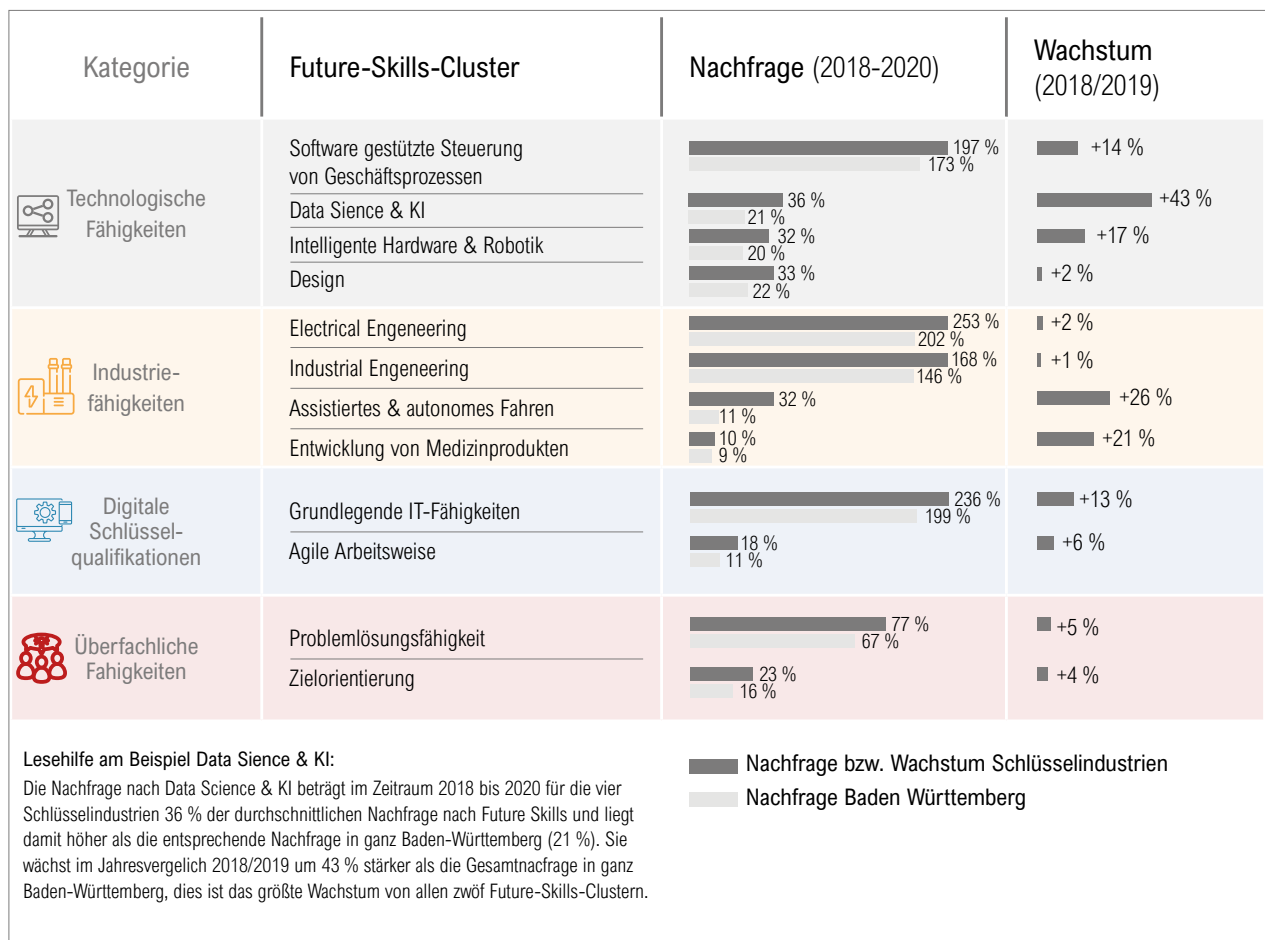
| Kategorie | Future-Skills-Cluster | Nachfrage (2018-2020) | Wachstum (2018/2019) |
|---|---|---|---|
| Technologische Fähigkeiten | Software gestützte Steuerung von Geschäftsprozessen | 197 % / 173 % | +14 % |
| | Data Sience & KI | 36 % / 21 % | +43 % |
| | Intelligente Hardware & Robotik | 32 % / 20 % | +17 % |
| | Design | 33 % / 22 % | +2 % |
| Industriefähigkeiten | Electrical Engeneering | 253 % / 202 % | +2 % |
| | Industrial Engeneering | 168 % / 146 % | +1 % |
| | Assistiertes & autonomes Fahren | 32 % / 11 % | +26 % |
| | Entwicklung von Medizinprodukten | 10 % / 9 % | +21 % |
| Digitale Schlüsselqualifikationen | Grundlegende IT-Fähigkeiten | 236 % / 199 % | +13 % |
| | Agile Arbeitsweise | 18 % / 11 % | +6 % |
| Überfachliche Fahigkeiten | Problemlösungsfähigkeit | 77 % / 67 % | +5 % |
| | Zielorientierung | 23 % / 16 % | +4 % |

Lesehilfe am Beispiel Data Sience & KI:
Die Nachfrage nach Data Science & KI beträgt im Zeitraum 2018 bis 2020 für die vier Schlüsselindustrien 36 % der durchschnittlichen Nachfrage nach Future Skills und liegt damit höher als die entsprechende Nachfrage in ganz Baden-Württemberg (21 %). Sie wächst im Jahresvergelich 2018/2019 um 43 % stärker als die Gesamtnacfrage in ganz Baden-Württemberg, dies ist das größte Wachstum von allen zwöf Future-Skills-Clustern.

Nachfrage bzw. Wachstum Schlüsselindustrien
Nachfrage Baden Württemberg